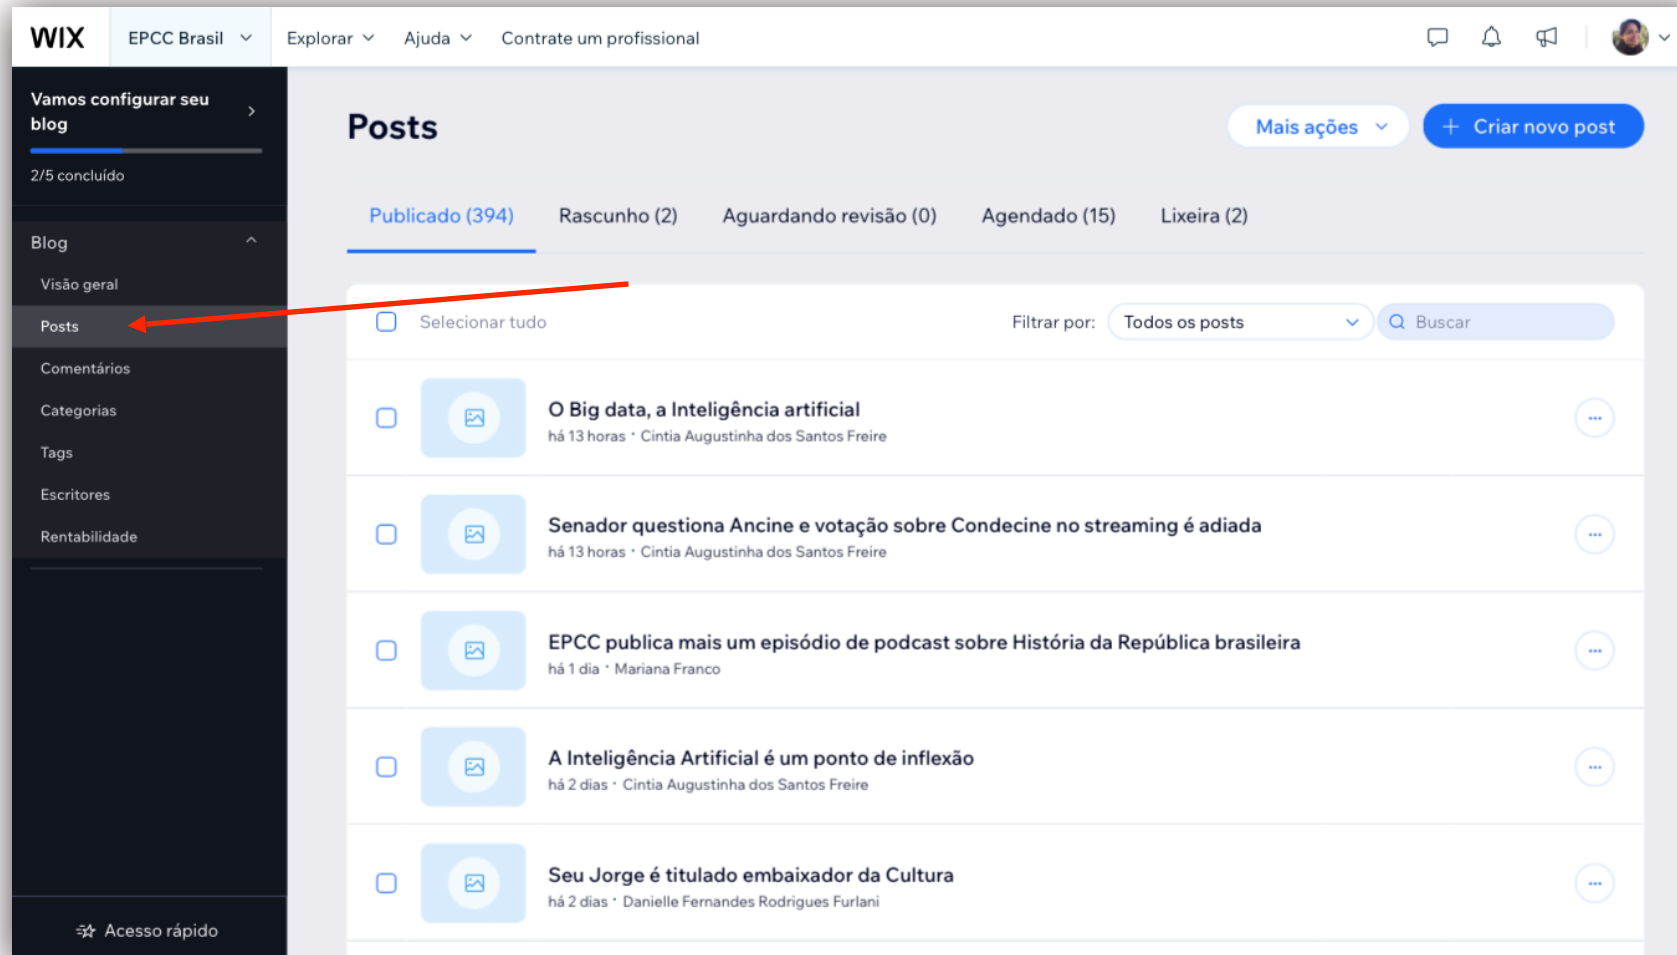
WIX EPCC Brasil Explorar Ajuda Contrate um profissional

Vamos configurar seu blog
2/5 concluído

Blog
Visão geral
Posts
Comentários
Categorias
Tags
Escritores
Rentabilidade

Acesso rápido

Posts

Mais ações
+ Criar novo post

Publicado (394) Rascunho (2) Aguardando revisão (0) Agendado (15) Lixeira (2)

Selecionar tudo
Filtrar por: Todos os posts
Buscar

O Big data, a Inteligência artificial
há 13 horas · Cintia Augustinha dos Santos Freire

Senador questiona Ancine e votação sobre Condecine no streaming é adiada
há 13 horas · Cintia Augustinha dos Santos Freire

EPCC publica mais um episódio de podcast sobre História da República brasileira
há 1 dia · Mariana Franco

A Inteligência Artificial é um ponto de inflexão
há 2 dias · Cintia Augustinha dos Santos Freire

Seu Jorge é titulado embaixador da Cultura
há 2 dias · Danielle Fernandes Rodrigues Furlani